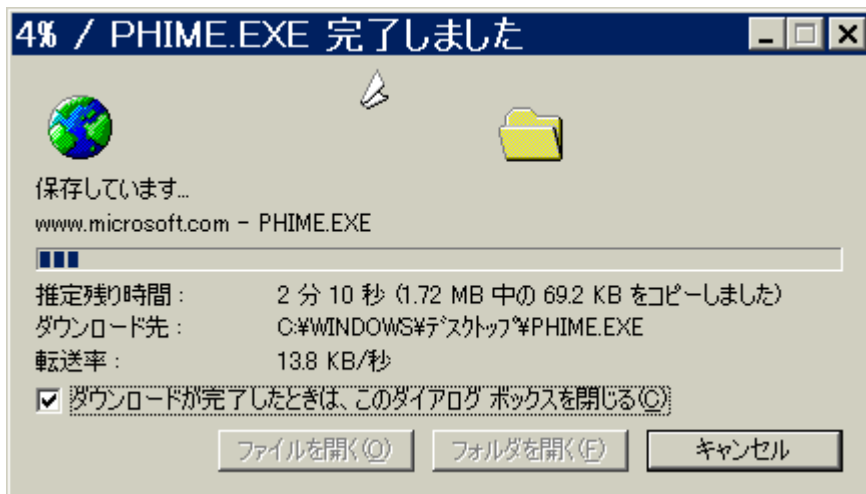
4% / PHIME.EXE 完了しました

保存しています...

www.microsoft.com - PHIME.EXE

推定残り時間： 2 分 10 秒 (1.72 MB 中の 69.2 KB をコピーしました)

ダウンロード先： C:¥WINDOWS¥デスクトップ¥PHIME.EXE

転送率： 13.8 KB/秒

☑ ダウンロードが完了したときは、このダイアログ ボックスを閉じる(C)

ファイルを開く(O)　フォルダを開く(F)　キャンセル